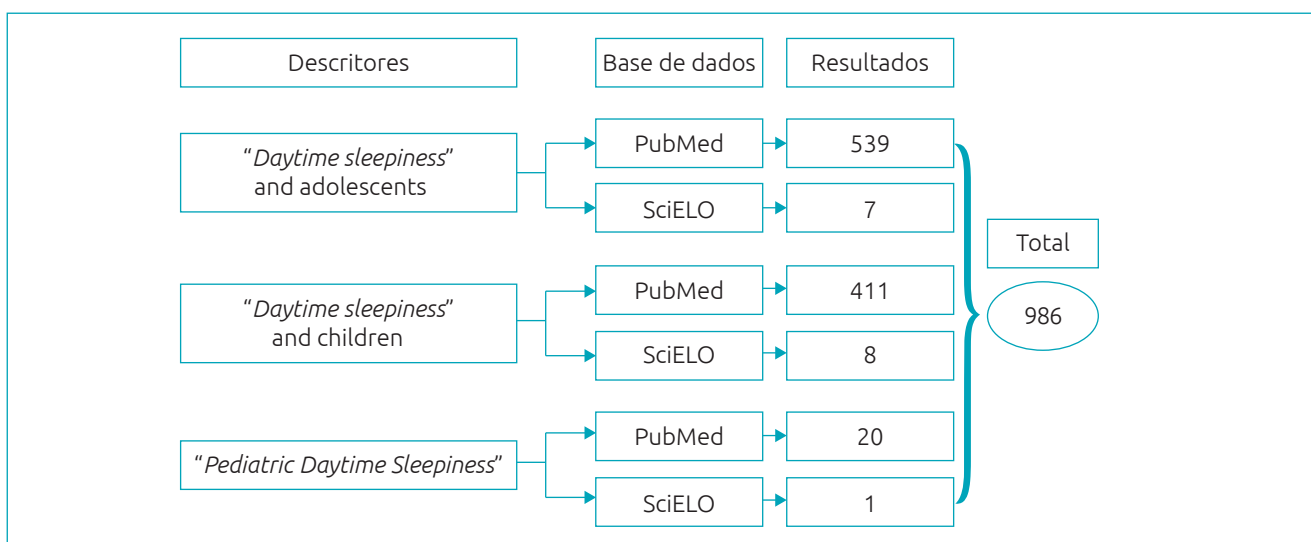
Descritores

Base de dados

Resultados

"Daytime sleepiness" and adolescents

PubMed

539

SciELO

7

Total

986

"Daytime sleepiness" and children

PubMed

411

SciELO

8

"Pediatric Daytime Sleepiness"

PubMed

20

SciELO

1